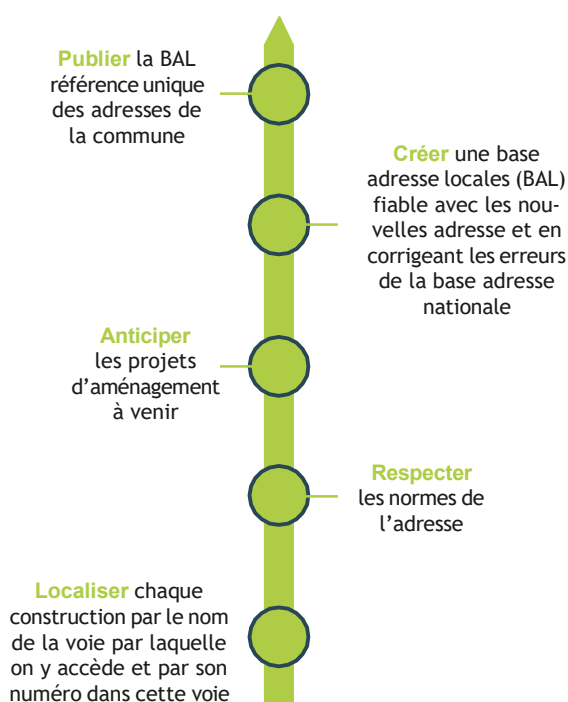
**Publier** la BAL référence unique des adresses de la commune

**Créer** une base adresse locales (BAL) fiable avec les nouvelles adresse et en corrigeant les erreurs de la base adresse nationale

**Anticiper** les projets d'aménagement à venir

**Respecter** les normes de l'adresse

**Localiser** chaque construction par le nom de la voie par laquelle on y accède et par son numéro dans cette voie